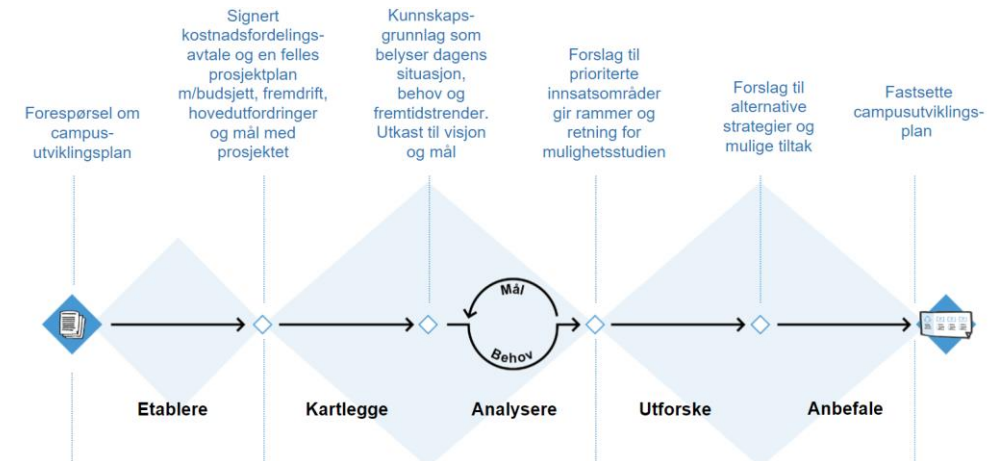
Forespørsel om campusutviklingsplan

Signert kostnadsfordelingsavtale og en felles prosjektplan m/budsjett, fremdrift, hovedutfordringer og mål med prosjektet

Kunnskapsgrunnlag som belyser dagens situasjon, behov og fremtidstrender. Utkast til visjon og mål

Forslag til prioriterte innsatsområder gir rammer og retning for mulighetsstudien

Forslag til alternative strategier og mulige tiltak

Fastsette campusutviklingsplan

Mål

Behov

Etablere

Kartlegge

Analysere

Utforske

Anbefale